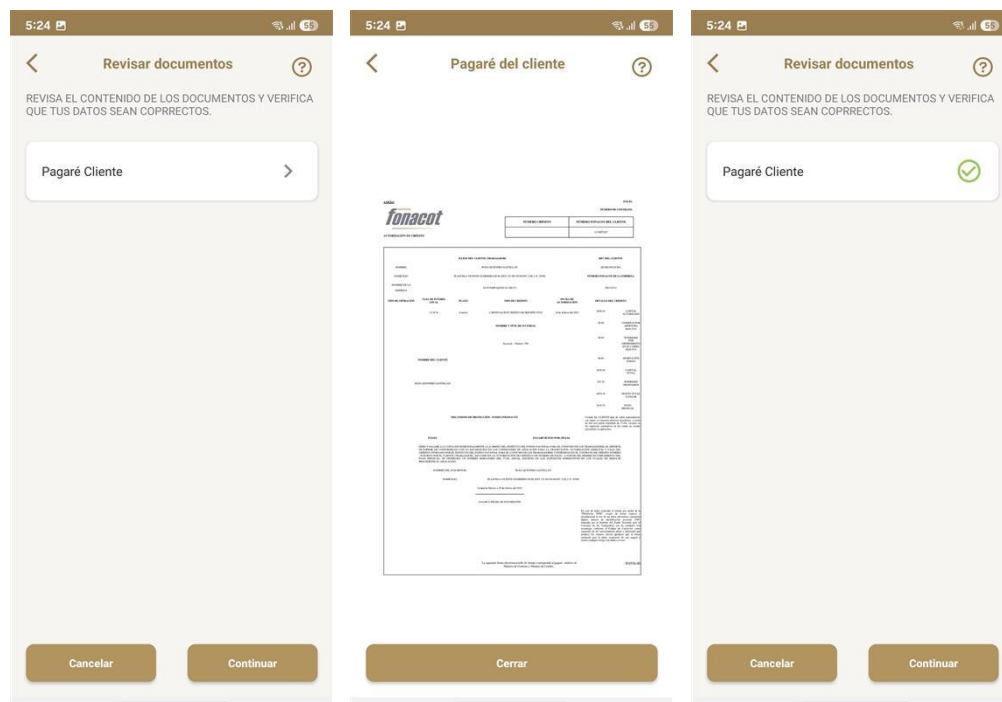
5:24

Revisar documentos

REVISA EL CONTENIDO DE LOS DOCUMENTOS Y VERIFICA QUE TUS DATOS SEAN COPRRECTOS.

Pagaré Cliente

Cancelar

Continuar

5:24

Pagaré del cliente

fonacot

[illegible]

Cerrar

5:24

Revisar documentos

REVISA EL CONTENIDO DE LOS DOCUMENTOS Y VERIFICA QUE TUS DATOS SEAN COPRRECTOS.

Pagaré Cliente

Cancelar

Continuar